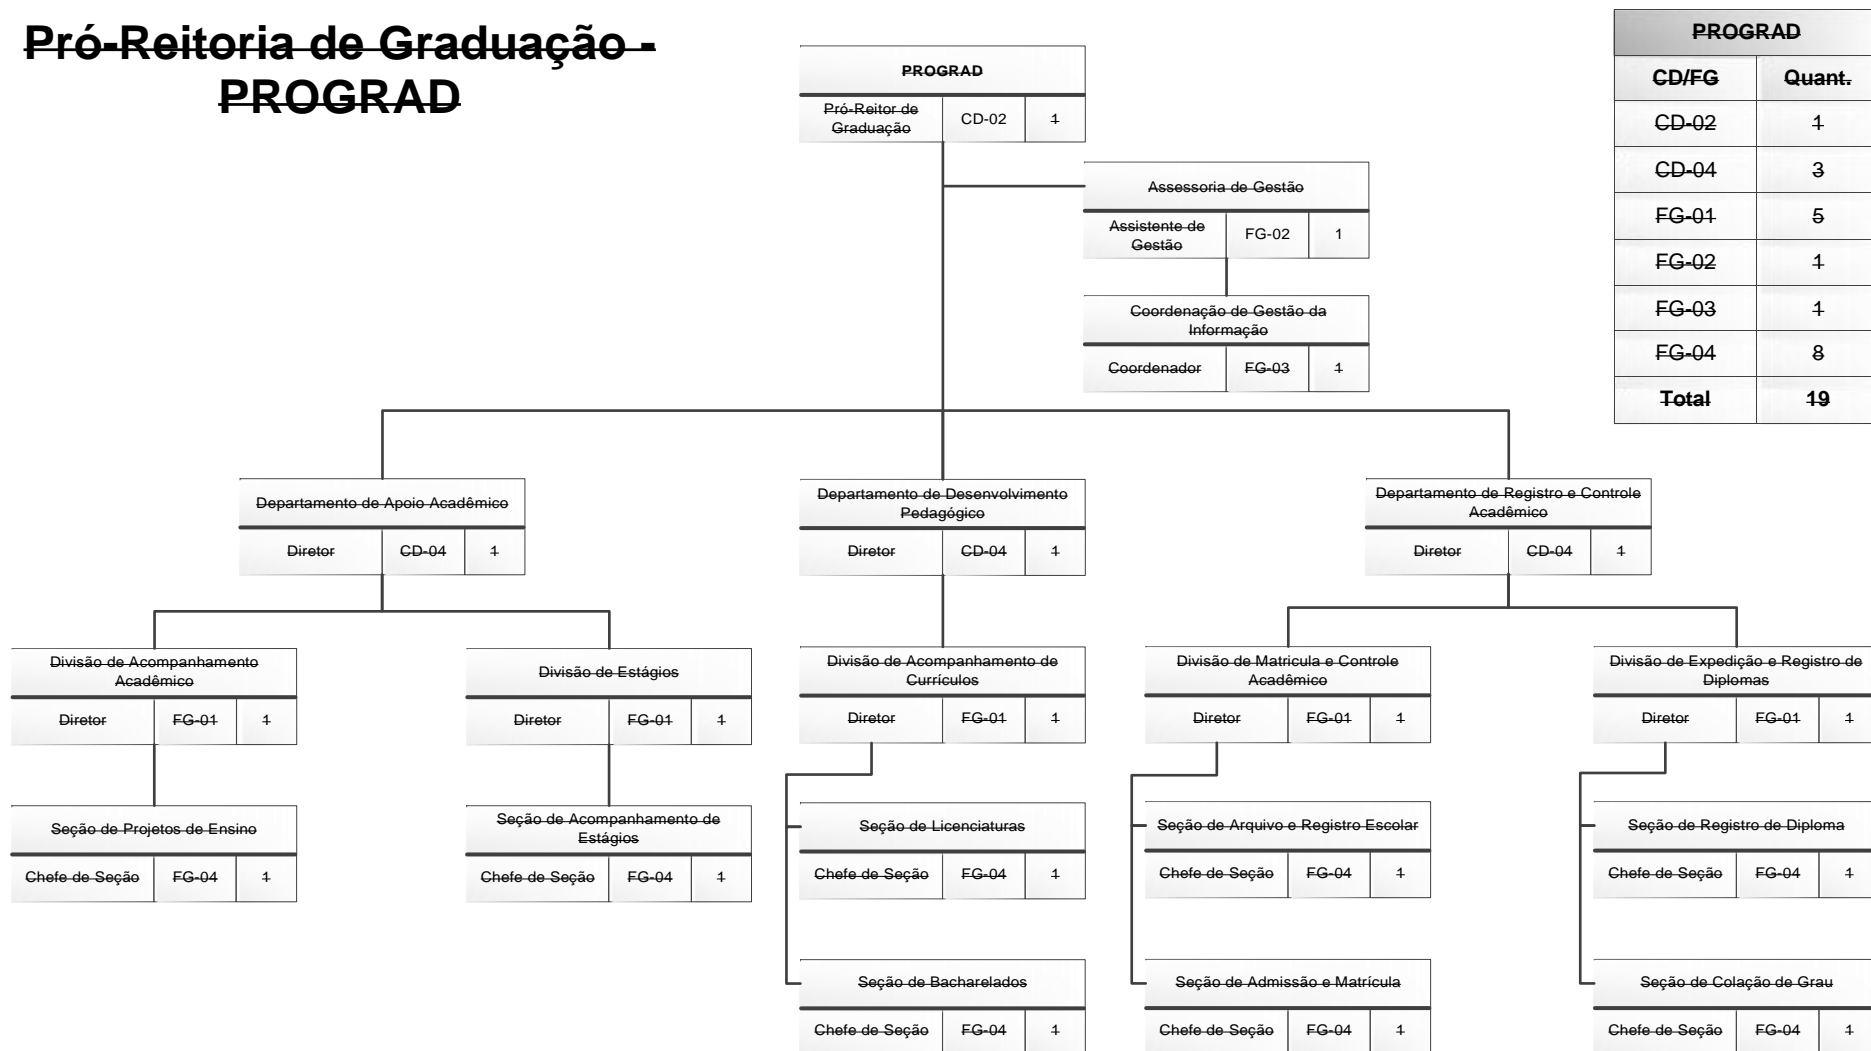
Pró-Reitoria de Graduação - PROGRAD

| PROGRAD | | |
|---|---|---|
| Pró-Reitor de Graduação | CD-02 | 1 |

| Assessoria de Gestão | | |
|---|---|---|
| Assistente de Gestão | FG-02 | 1 |

| Coordenação de Gestão da Informação | | |
|---|---|---|
| Coordenador | FG-03 | 1 |

| PROGRAD | |
|---|---|
| CD/FG | Quant. |
| CD-02 | 1 |
| CD-04 | 3 |
| FG-01 | 5 |
| FG-02 | 1 |
| FG-03 | 1 |
| FG-04 | 8 |
| Total | 19 |

| Departamento de Apoio Acadêmico | | |
|---|---|---|
| Diretor | CD-04 | 1 |

| Departamento de Desenvolvimento Pedagógico | | |
|---|---|---|
| Diretor | CD-04 | 1 |

| Departamento de Registro e Controle Acadêmico | | |
|---|---|---|
| Diretor | CD-04 | 1 |

| Divisão de Acompanhamento Acadêmico | | |
|---|---|---|
| Diretor | FG-01 | 1 |

| Divisão de Estágios | | |
|---|---|---|
| Diretor | FG-01 | 1 |

| Divisão de Acompanhamento de Currículos | | |
|---|---|---|
| Diretor | FG-01 | 1 |

| Divisão de Matricula e Controle Acadêmico | | |
|---|---|---|
| Diretor | FG-01 | 1 |

| Divisão de Expedição e Registro de Diplomas | | |
|---|---|---|
| Diretor | FG-01 | 1 |

| Seção de Projetos de Ensino | | |
|---|---|---|
| Chefe de Seção | FG-04 | 1 |

| Seção de Acompanhamento de Estágios | | |
|---|---|---|
| Chefe de Seção | FG-04 | 1 |

| Seção de Licenciaturas | | |
|---|---|---|
| Chefe de Seção | FG-04 | 1 |

| Seção de Arquivo e Registro Escolar | | |
|---|---|---|
| Chefe de Seção | FG-04 | 1 |

| Seção de Registro de Diploma | | |
|---|---|---|
| Chefe de Seção | FG-04 | 1 |

| Seção de Bacharelados | | |
|---|---|---|
| Chefe de Seção | FG-04 | 1 |

| Seção de Admissão e Matrícula | | |
|---|---|---|
| Chefe de Seção | FG-04 | 1 |

| Seção de Colação de Grau | | |
|---|---|---|
| Chefe de Seção | FG-04 | 1 |